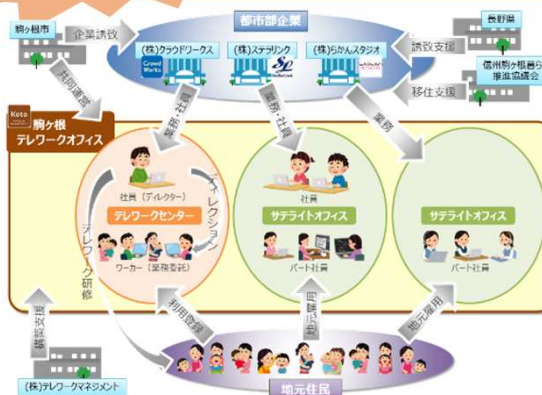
駒ヶ根市
企業誘致
都市部企業
(株)クラウドワークス
Crowd Works
(株)ステラリンク
SL
(株)らかんスタジオ
長野県
誘致支援
信州駒ヶ根暮らし推進協議会
移住支援
共同運営
Koto
駒ヶ根
テレワークオフィス
業務・社員
業務・社員
業務
社員(ディレクター)
ディレクション
テレワークセンター
ワーカー(業務委託)
テレワーク研修
サテライトオフィス
社員
パート社員
サテライトオフィス
パート社員
利用登録
地元雇用
地元雇用
研修支援
(株)テレワークマネジメント
地元住民